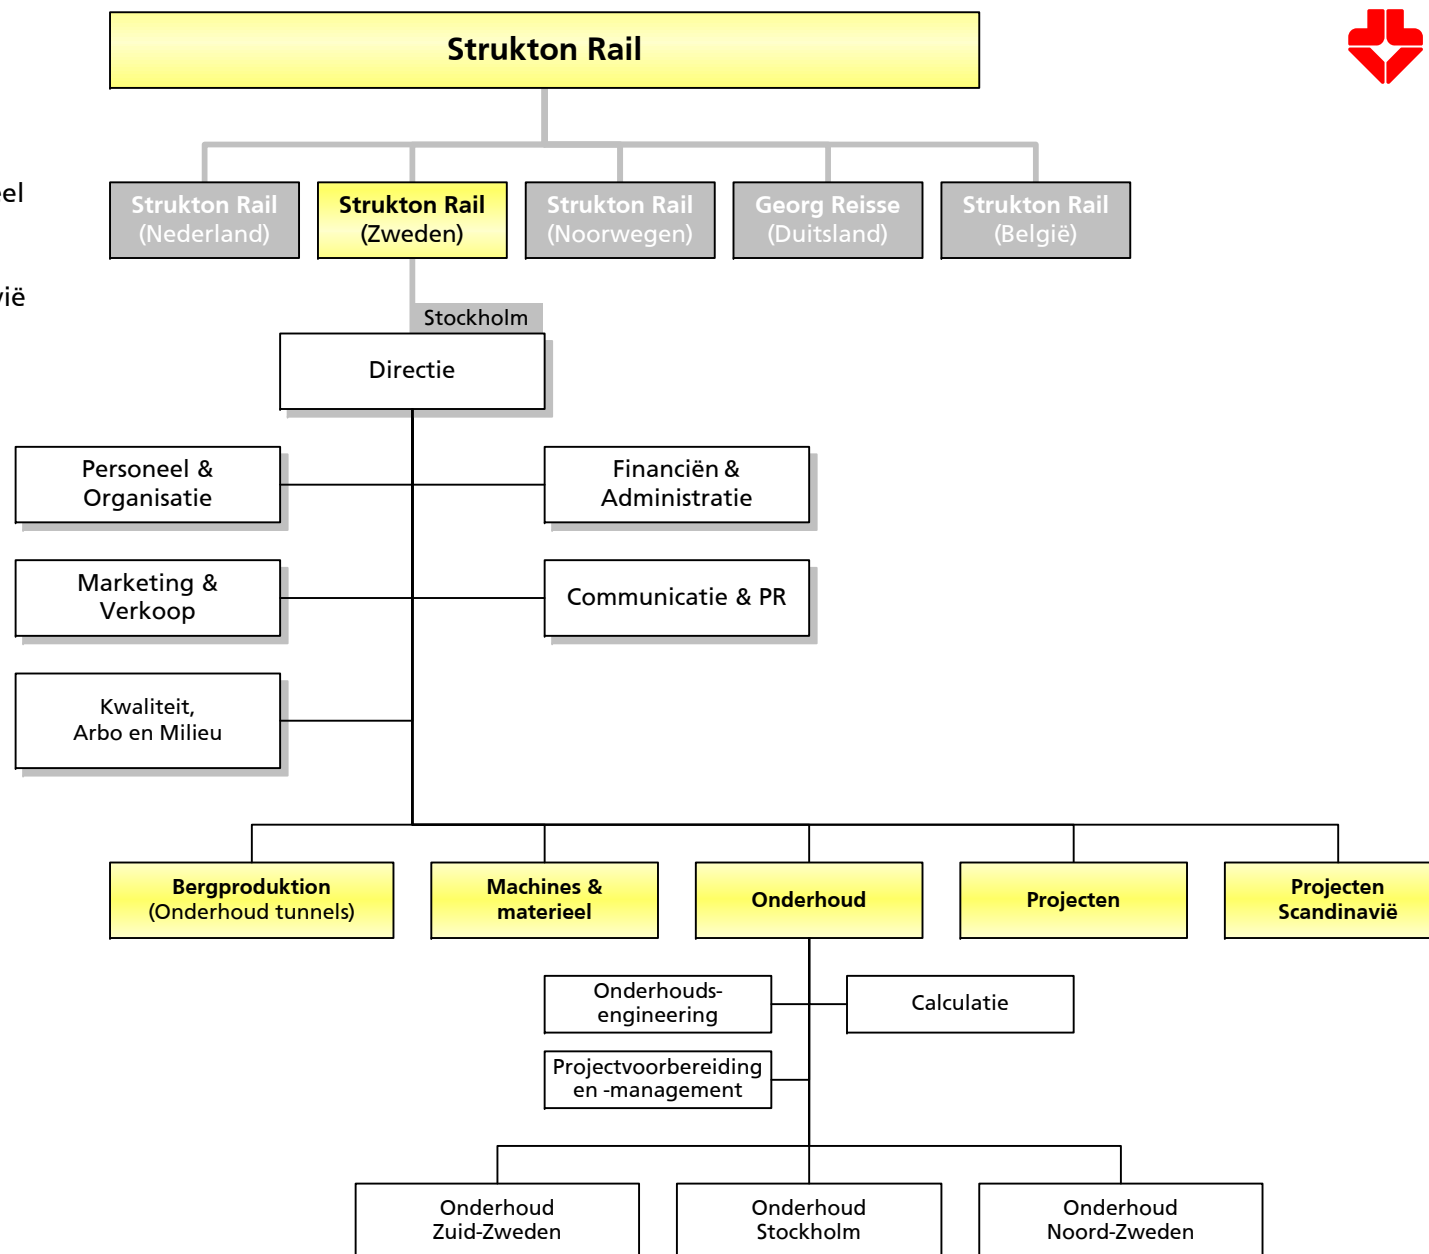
eel

vië

Strukton Rail

Strukton Rail (Nederland)

Strukton Rail (Zweden)

Strukton Rail (Noorwegen)

Georg Reisse (Duitsland)

Strukton Rail (België)

Stockholm

Directie

Personeel & Organisatie

Financiën & Administratie

Marketing & Verkoop

Communicatie & PR

Kwaliteit, Arbo en Milieu

Bergproduktion (Onderhoud tunnels)

Machines & materieel

Onderhoud

Projecten

Projecten Scandinavië

Onderhouds-engineering

Calculatie

Projectvoorbereiding en -management

Onderhoud Zuid-Zweden

Onderhoud Stockholm

Onderhoud Noord-Zweden